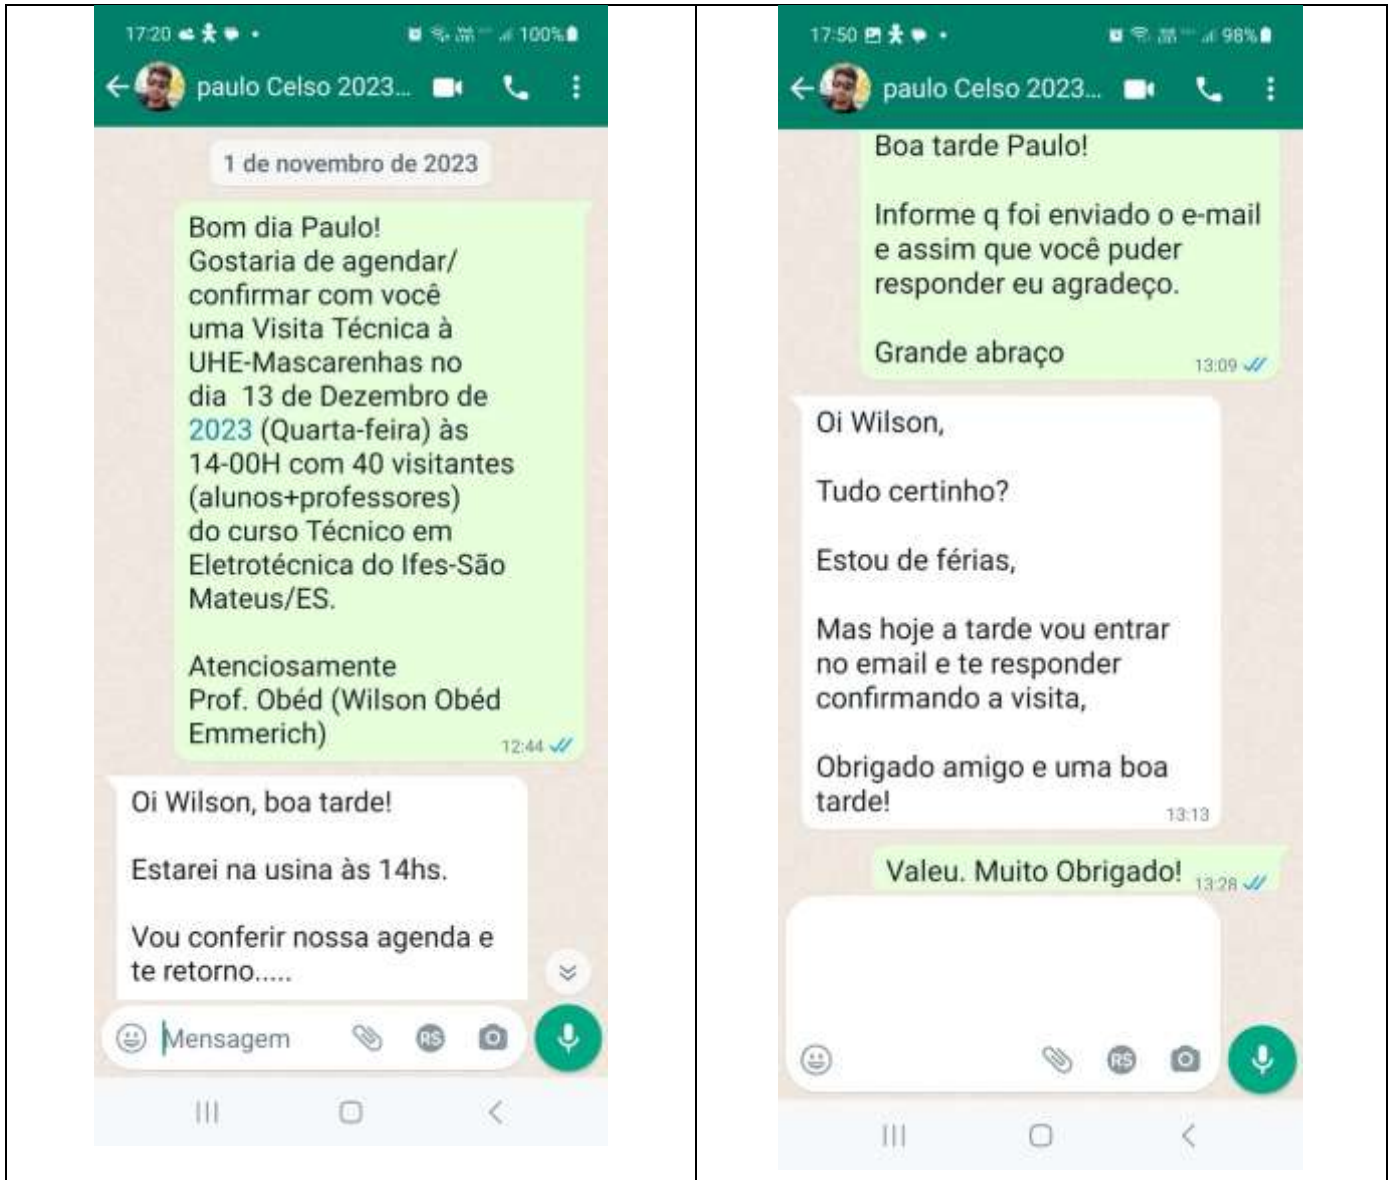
17:20 100%

paulo Celso 2023...

1 de novembro de 2023

Bom dia Paulo!
Gostaria de agendar/ confirmar com você uma Visita Técnica à UHE-Mascarenhas no dia 13 de Dezembro de 2023 (Quarta-feira) às 14-00H com 40 visitantes (alunos+professores) do curso Técnico em Eletrotécnica do Ifes-São Mateus/ES.

Atenciosamente
Prof. Obéd (Wilson Obéd Emmerich) 12:44

Oi Wilson, boa tarde!

Estarei na usina às 14hs.

Vou conferir nossa agenda e te retorno.....

Mensagem

17:50 98%

paulo Celso 2023...

Boa tarde Paulo!

Informe q foi enviado o e-mail e assim que você puder responder eu agradeço.

Grande abraço 13:09

Oi Wilson,

Tudo certinho?

Estou de férias,

Mas hoje a tarde vou entrar no email e te responder confirmando a visita,

Obrigado amigo e uma boa tarde! 13:13

Valeu. Muito Obrigado! 13:28